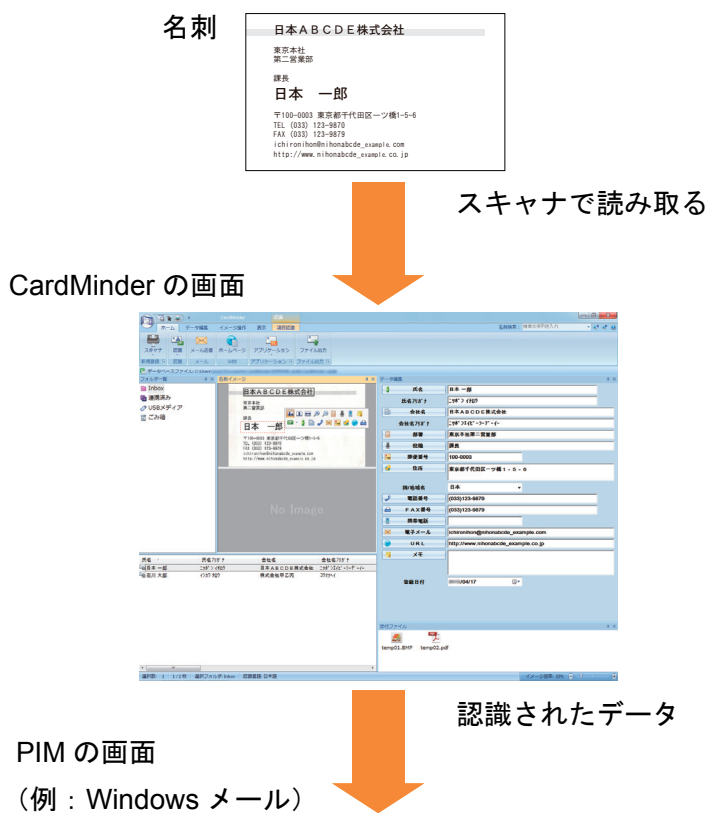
名刺

日本ＡＢＣＤＥ株式会社

東京本社
第二営業部

課長
日本　一郎

〒100-0003 東京都千代田区一ツ橋1-5-6
TEL (033) 123-9870
FAX (033) 123-9879
ichironihon@nihonabcde_example.com
http://www.nihonabcde_example.co.jp

スキャナで読み取る

CardMinder の画面

CardMinder

ホーム　データ編集　イメージ操作　表示　項目記録

スキャナ　認識　メール送信　ホームページ　アプリケーション　ファイル出力

フォルダー表示　名刺イメージ　データ編集

Inbox
連携済み
USBメディア
ごみ箱

No Image

氏名　日本 一郎
氏名ﾌﾘｶﾞﾅ　ﾆﾎﾝ ｲﾁﾛｳ
会社名　日本ＡＢＣＤＥ株式会社
会社名ﾌﾘｶﾞﾅ　ﾆﾎﾝｴｰﾋﾞｰｼｰﾃﾞｨｰｲｰ
部署　東京本社第二営業部
役職　課長
郵便番号　100-0003
住所　東京都千代田区一ツ橋１－５－６
国/地域名　日本
電話番号　(033)123-9870
ＦＡＸ番号　(033)123-9879
携帯電話
電子メール　ichironihon@nihonabcde_example.com
ＵＲＬ　http://www.nihonabcde_example.co.jp
メモ
登録日付　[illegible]/04/17

添付ファイル
temp01.BMP　temp02.pdf

氏名　氏名ﾌﾘｶﾞﾅ　会社名　会社名ﾌﾘｶﾞﾅ
日本 一郎　ﾆﾎﾝ ｲﾁﾛｳ　日本ＡＢＣＤＥ株式会社　ﾆﾎﾝｴｰﾋﾞｰｼｰﾃﾞｨｰｲｰ
富士川 大郎　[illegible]　株式会社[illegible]　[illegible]

認識されたデータ

PIM の画面
（例：Windows メール）